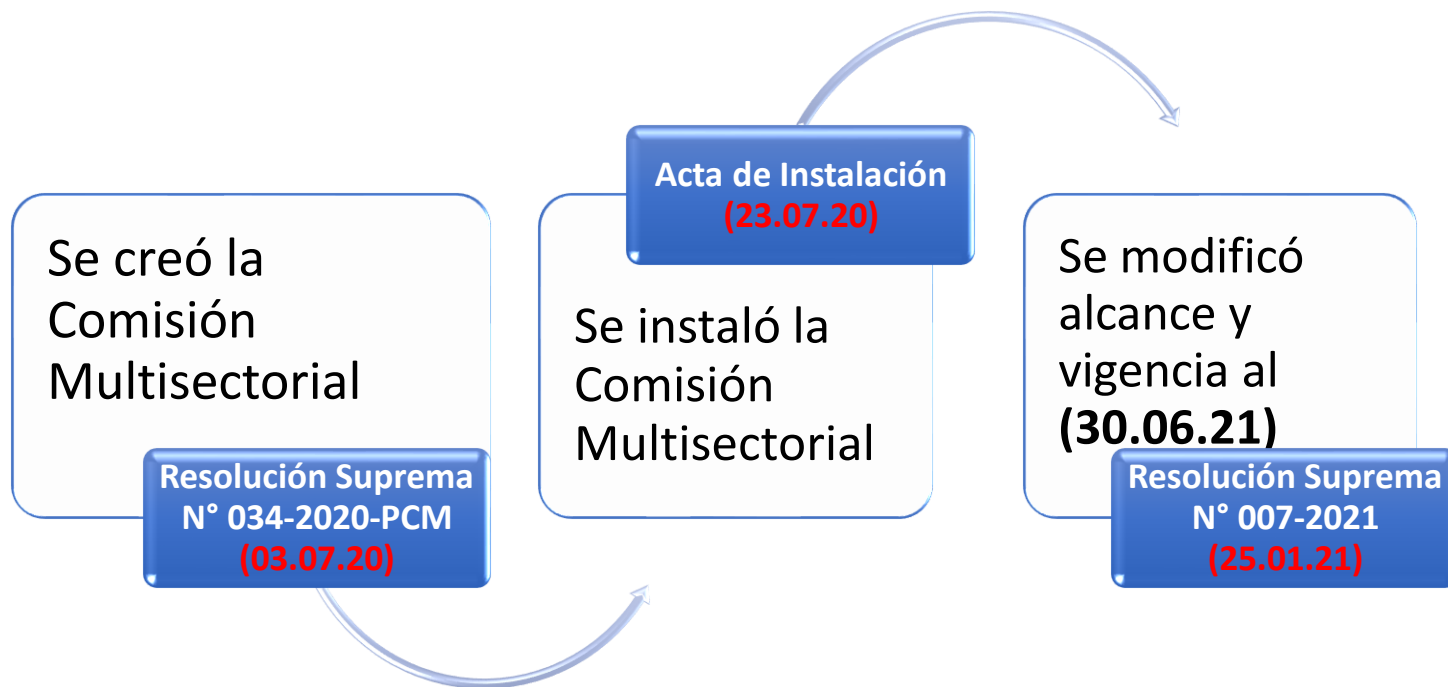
Se creó la Comisión Multisectorial

Resolución Suprema N° 034-2020-PCM (03.07.20)

Acta de Instalación (23.07.20)

Se instaló la Comisión Multisectorial

Se modificó alcance y vigencia al **(30.06.21)**

Resolución Suprema N° 007-2021 (25.01.21)